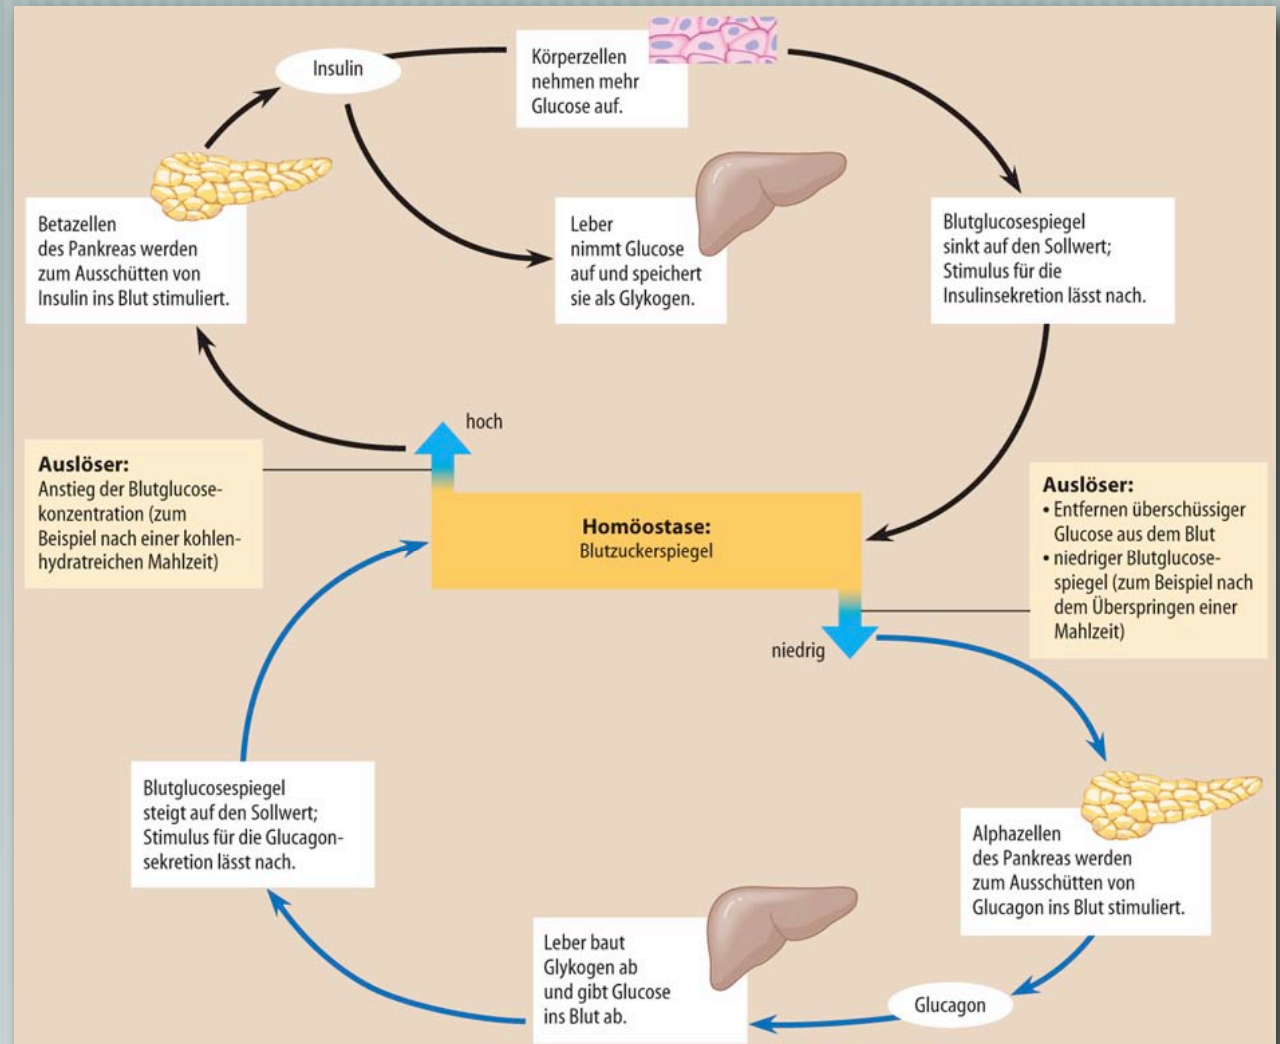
Insulin

Körperzellen nehmen mehr Glucose auf.

Betazellen des Pankreas werden zum Ausschütten von Insulin ins Blut stimuliert.

Leber nimmt Glucose auf und speichert sie als Glykogen.

Blutglucosespiegel sinkt auf den Sollwert; Stimulus für die Insulinsekretion lässt nach.

hoch

**Auslöser:**
Anstieg der Blutglucosekonzentration (zum Beispiel nach einer kohlenhydratreichen Mahlzeit)

**Homöostase:**
Blutzuckerspiegel

**Auslöser:**
• Entfernen überschüssiger Glucose aus dem Blut
• niedriger Blutglucosespiegel (zum Beispiel nach dem Überspringen einer Mahlzeit)

niedrig

Blutglucosespiegel steigt auf den Sollwert; Stimulus für die Glucagonsekretion lässt nach.

Alphazellen des Pankreas werden zum Ausschütten von Glucagon ins Blut stimuliert.

Leber baut Glykogen ab und gibt Glucose ins Blut ab.

Glucagon